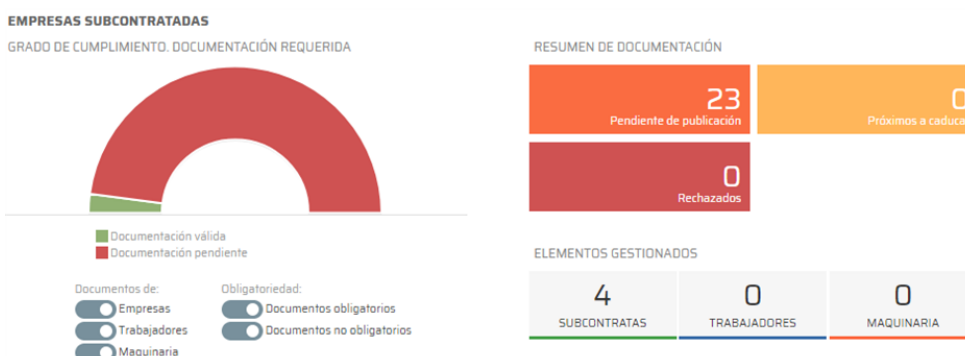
EMPRESAS SUBCONTRATADAS

GRADO DE CUMPLIMIENTO. DOCUMENTACIÓN REQUERIDA

Documentación válida
Documentación pendiente

Documentos de:
Empresas
Trabajadores
Maquinaria

Obligatoriedad:
Documentos obligatorios
Documentos no obligatorios

RESUMEN DE DOCUMENTACIÓN

23
Pendiente de publicación

0
Próximos a caduca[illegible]

0
Rechazados

ELEMENTOS GESTIONADOS

| 4 | 0 | 0 |
|---|---|---|
| SUBCONTRATAS | TRABAJADORES | MAQUINARIA |